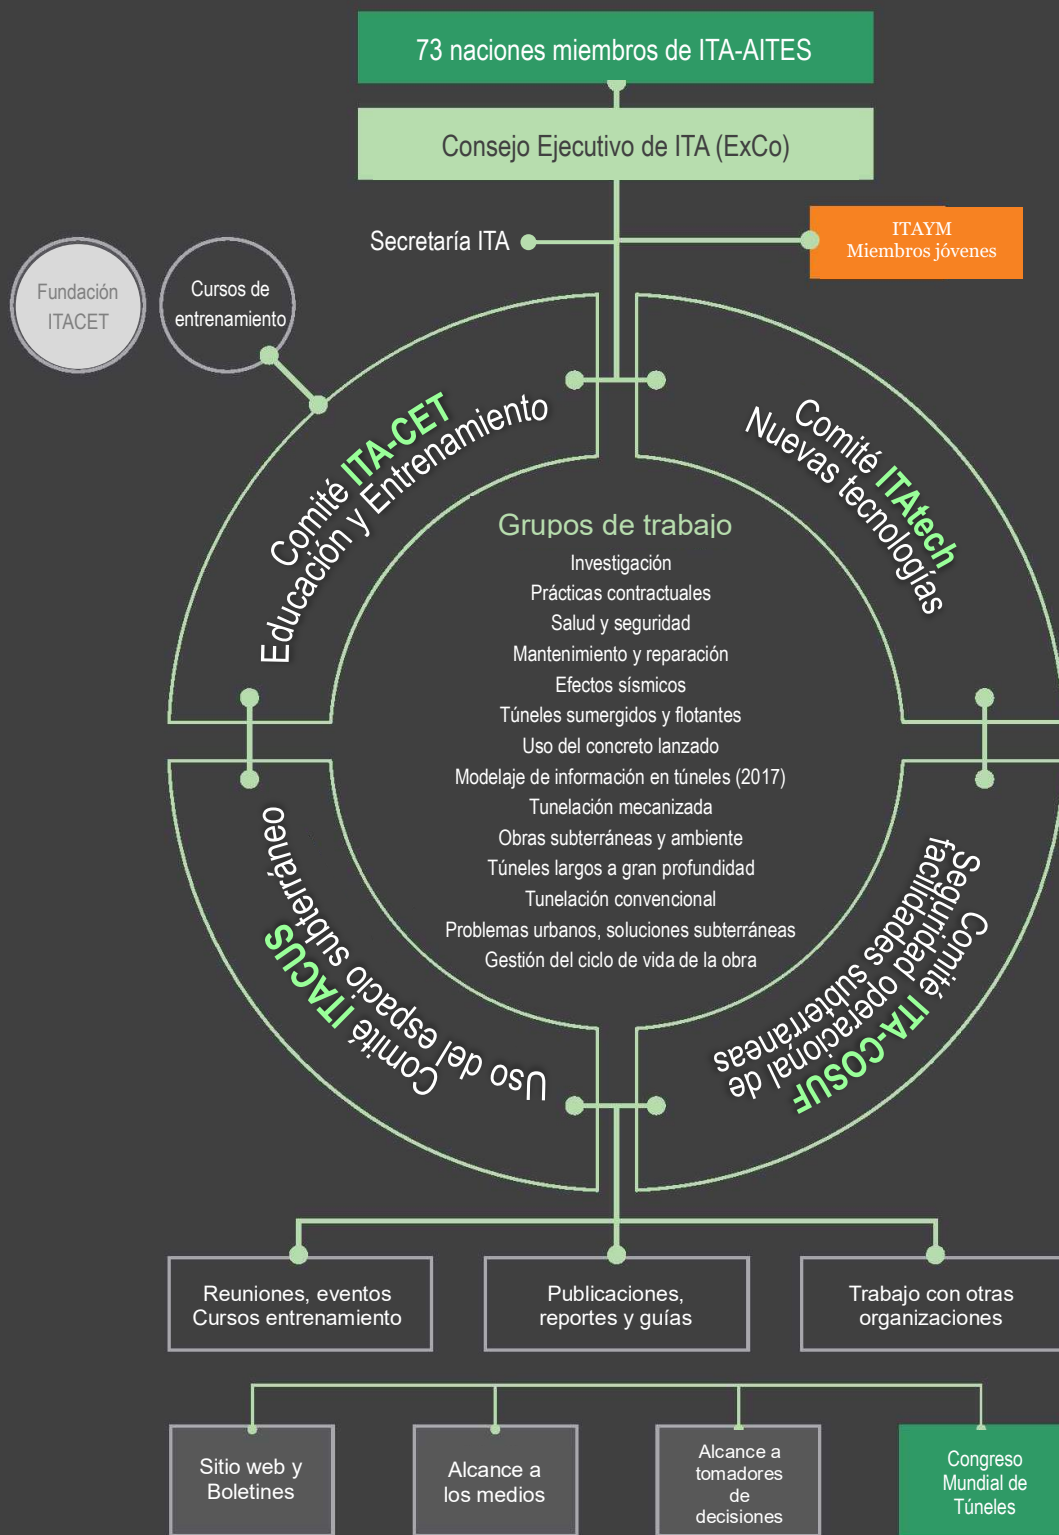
73 naciones miembros de ITA-AITES

Consejo Ejecutivo de ITA (ExCo)

Secretaría ITA

ITAYM
Miembros jóvenes

Fundación ITACET

Cursos de entrenamiento

Comité ITA-CET
Educación y Entrenamiento

Comité ITAtech
Nuevas tecnologías

Grupos de trabajo
Investigación
Prácticas contractuales
Salud y seguridad
Mantenimiento y reparación
Efectos sísmicos
Túneles sumergidos y flotantes
Uso del concreto lanzado
Modelaje de información en túneles (2017)
Tunelación mecanizada
Obras subterráneas y ambiente
Túneles largos a gran profundidad
Tunelación convencional
Problemas urbanos, soluciones subterráneas
Gestión del ciclo de vida de la obra

Comité ITACUS
Uso del espacio subterráneo

Comité ITA-COSUF
Seguridad operacional de facilidades subterráneas

Reuniones, eventos
Cursos entrenamiento

Publicaciones, reportes y guías

Trabajo con otras organizaciones

Sitio web y Boletines

Alcance a los medios

Alcance a tomadores de decisiones

Congreso Mundial de Túneles